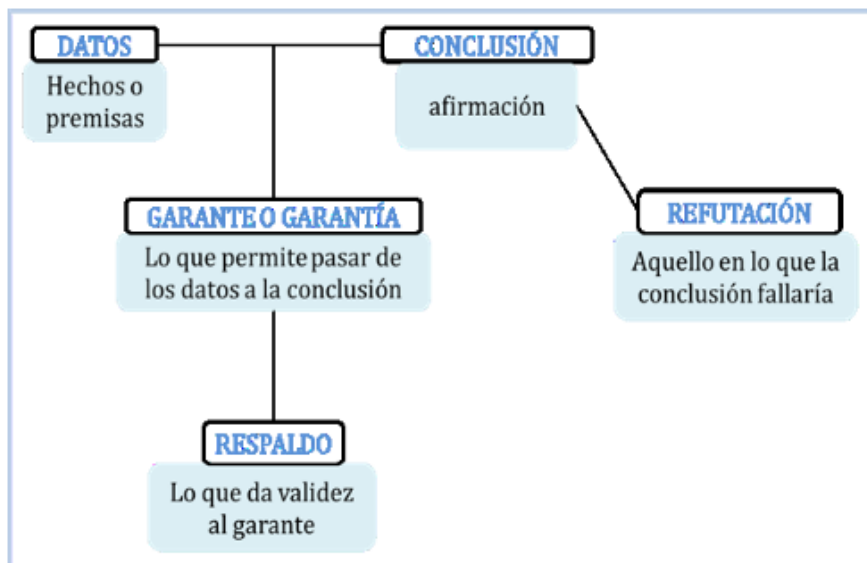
DATOS

Hechos o premisas

CONCLUSIÓN

afirmación

GARANTE O GARANTÍA

Lo que permite pasar de los datos a la conclusión

REFUTACIÓN

Aquello en lo que la conclusión fallaría

RESPALDO

Lo que da validez al garante